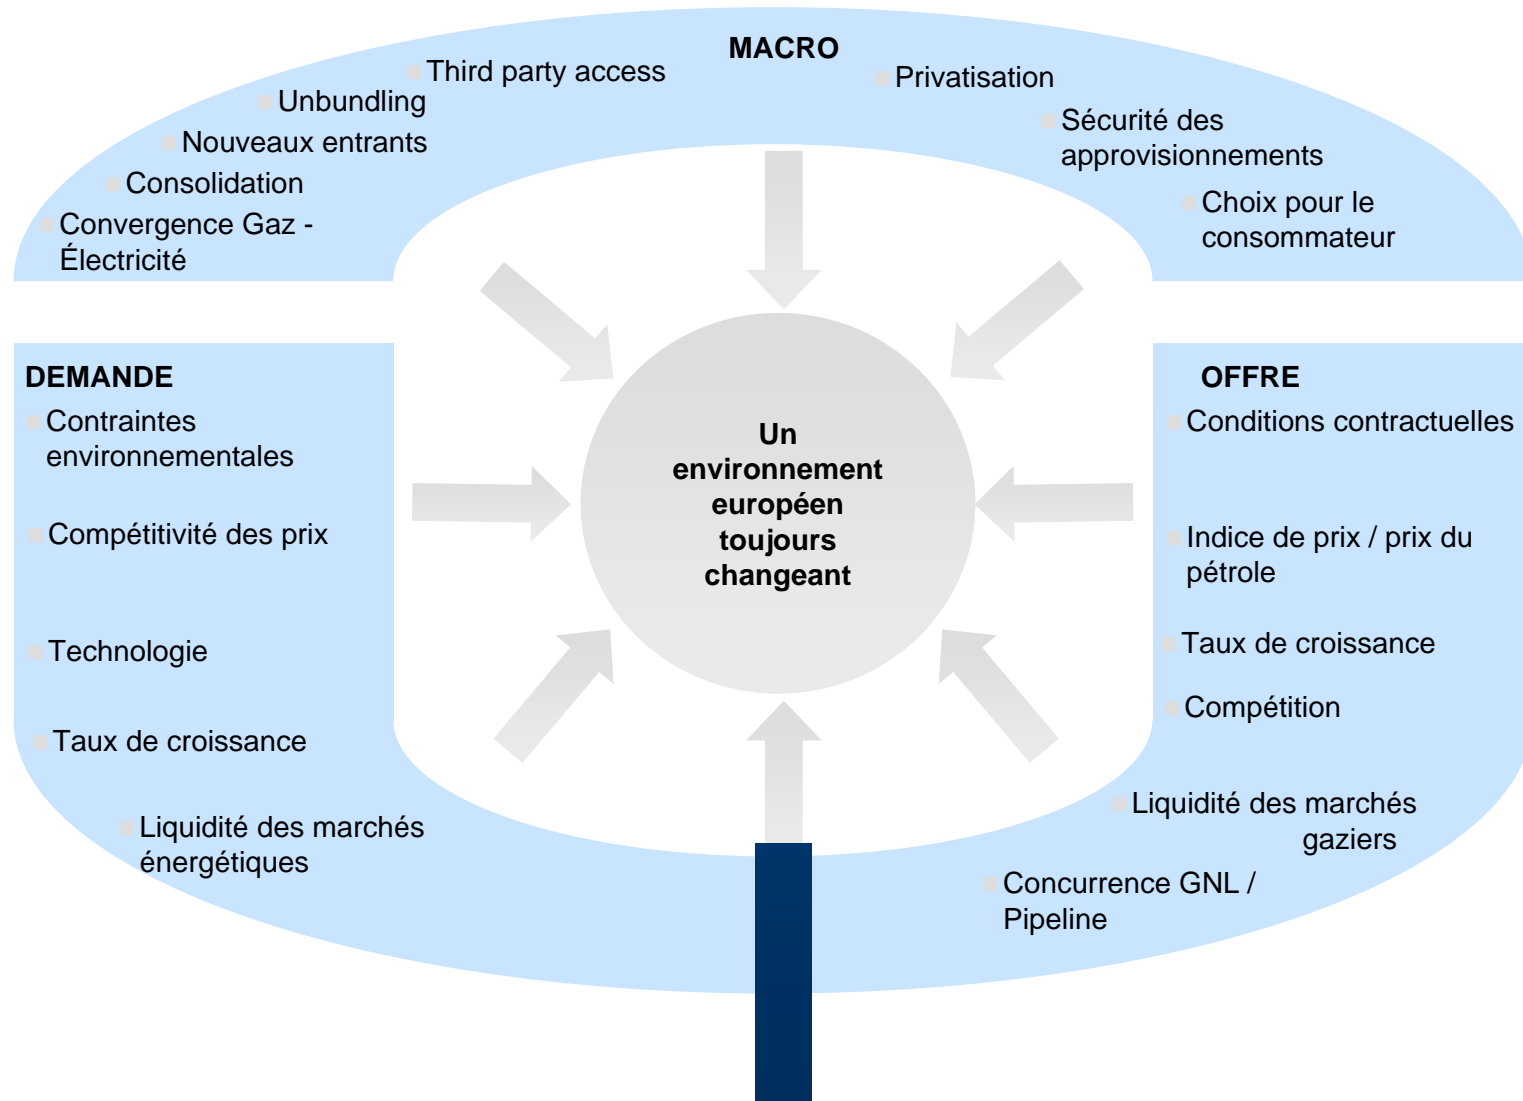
MACRO

Third party access
Unbundling
Nouveaux entrants
Consolidation
Convergence Gaz - Électricité

Privatisation
Sécurité des approvisionnements
Choix pour le consommateur

DEMANDE
Contraintes environnementales
Compétitivité des prix
Technologie
Taux de croissance
Liquidité des marchés énergétiques

Un environnement européen toujours changeant

OFFRE
Conditions contractuelles
Indice de prix / prix du pétrole
Taux de croissance
Compétition
Liquidité des marchés gaziers
Concurrence GNL / Pipeline